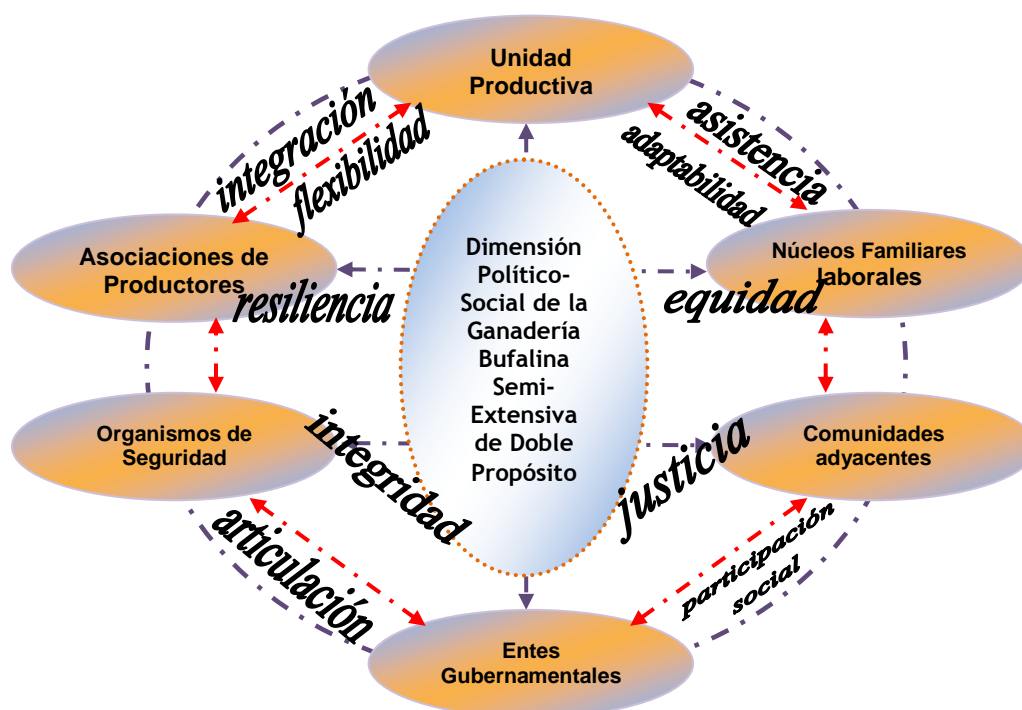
Unidad Productiva

integración

flexibilidad

asistencia

adaptabilidad

Asociaciones de Productores

Dimensión Político-Social de la Ganadería Bufalina Semi-Extensiva de Doble Propósito

Núcleos Familiares laborales

resiliencia

equidad

Organismos de Seguridad

integridad

justicia

Comunidades adyacentes

articulación

participación social

Entes Gubernamentales